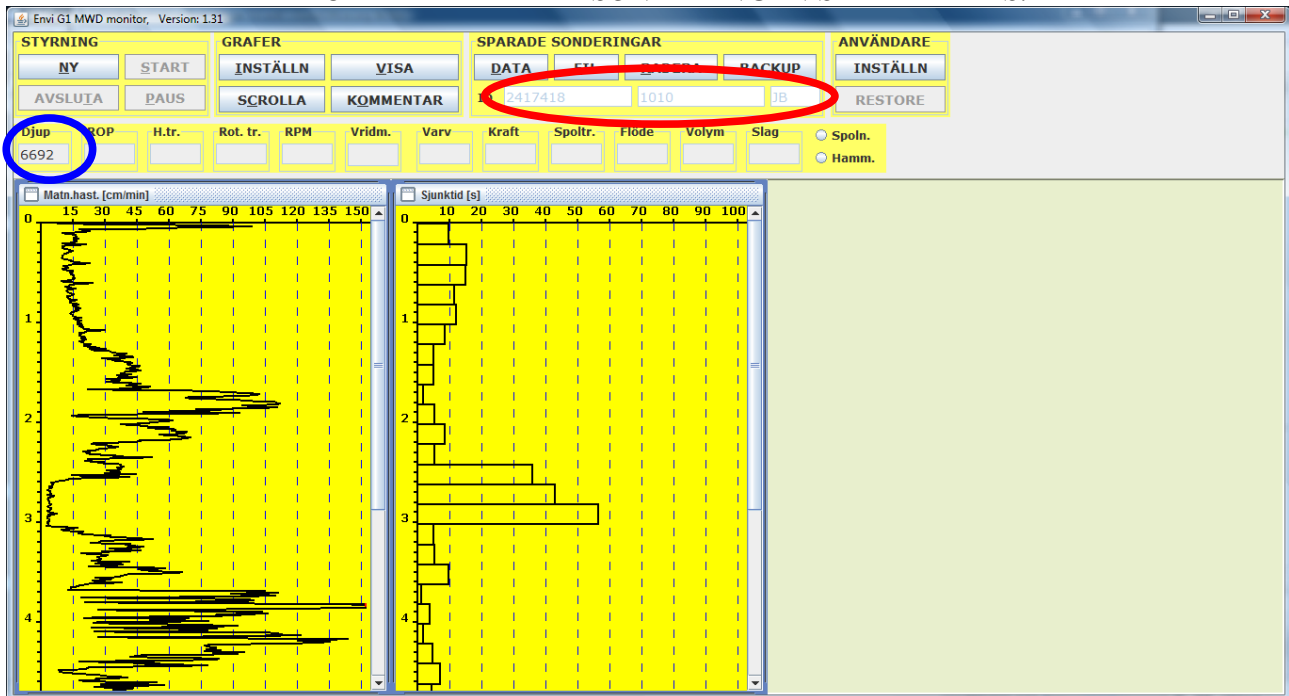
Envi G1 MWD monitor, Version: 1.31

STYRNING
NY
START
AVSLUTA
PAUS

GRAFER
INSTÄLLN
VISA
SCROLLA
KOMMENTAR

SPARADE SONDERINGAR
DATA
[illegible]
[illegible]
BACKUP
2417418
1010
JB

ANVÄNDARE
INSTÄLLN
RESTORE

Djup
6692
ROP
H.tr.
Rot. tr.
RPM
Vridm.
Varv
Kraft
Spoltr.
Flöde
Volym
Slag
Spoln.
Hamm.

Matn.hast. [cm/min]
15 30 45 60 75 90 105 120 135 150
0
1
2
3
4

Sjunktid [s]
10 20 30 40 50 60 70 80 90 100
0
1
2
3
4